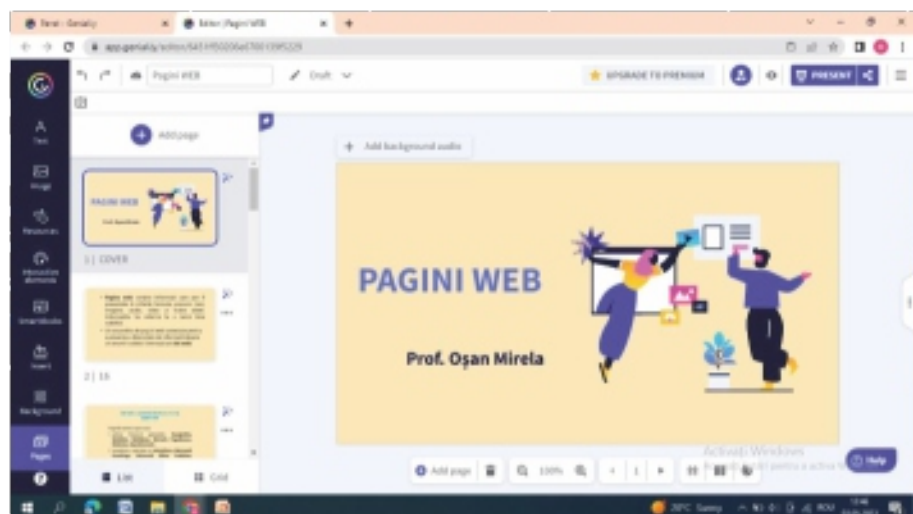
Panel - Genially
Editor | Pagini WEB
app.genial.ly/editor/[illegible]

Pagini WEB
Draft
UPGRADE TO PREMIUM
PRESENT

Add page

Text
Image
Resources
Interactive elements
Smartblocks
Insert
Background
Pages

PAGINI WEB
Prof. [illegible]
1 | COVER

2 | 15

List
Grid

Add background audio

PAGINI WEB

Prof. Oşan Mirela

Add page
100%
1

Activați Windows
Accesați Setări pentru a activa Windows.

Help

29°C Sunny